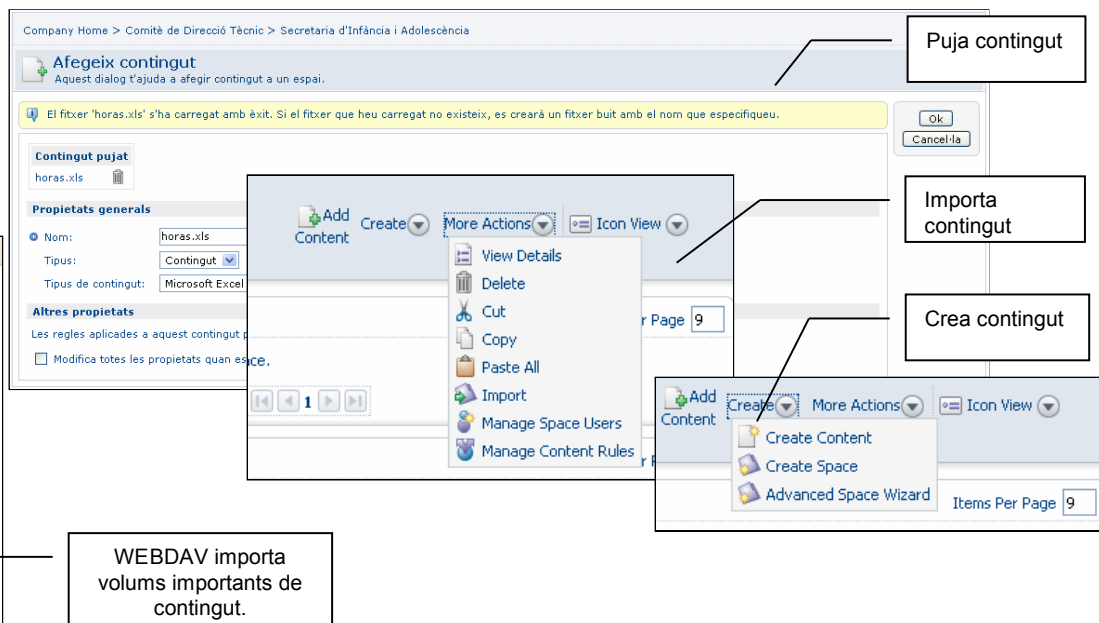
Company Home > Comitè de Direcció Tècnic > Secretaria d'Infància i Adolescència

Afegeix contingut
Aquest dialog t'ajuda a afegir contingut a un espai.

Puja contingut

El fitxer 'horas.xls' s'ha carregat amb èxit. Si el fitxer que heu carregat no existeix, es crearà un fitxer buit amb el nom que especifiqueu.

Ok
Cancel·la

Contingut pujat
horas.xls

Propietats generals
Nom: horas.xls
Tipus: Contingut
Tipus de contingut: Microsoft Excel

Altres propietats
Les regles aplicades a aquest contingut p
Modifica totes les propietats quan es
ce.

Add Content
Create
More Actions
Icon View
View Details
Delete
Cut
Copy
Paste All
Import
Manage Space Users
Manage Content Rules
r Page 9
1
r P

Importa contingut

Crea contingut

Add Content
Create
More Actions
Icon View
Create Content
Create Space
Advanced Space Wizard
Items Per Page 9

WEBDAV importa volums importants de contingut.